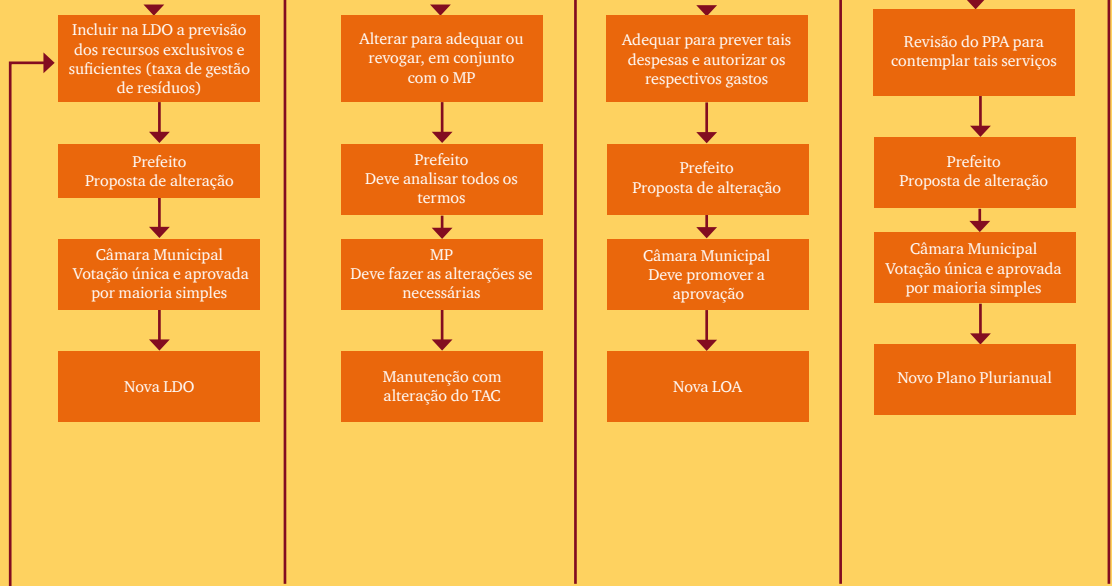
Incluir na LDO a previsão dos recursos exclusivos e suficientes (taxa de gestão de resíduos)

Prefeito
Proposta de alteração

Câmara Municipal
Votação única e aprovada por maioria simples

Nova LDO

Alterar para adequar ou revogar, em conjunto com o MP

Prefeito
Deve analisar todos os termos

MP
Deve fazer as alterações se necessárias

Manutenção com alteração do TAC

Adequar para prever tais despesas e autorizar os respectivos gastos

Prefeito
Proposta de alteração

Câmara Municipal
Deve promover a aprovação

Nova LOA

Revisão do PPA para contemplar tais serviços

Prefeito
Proposta de alteração

Câmara Municipal
Votação única e aprovada por maioria simples

Novo Plano Plurianual